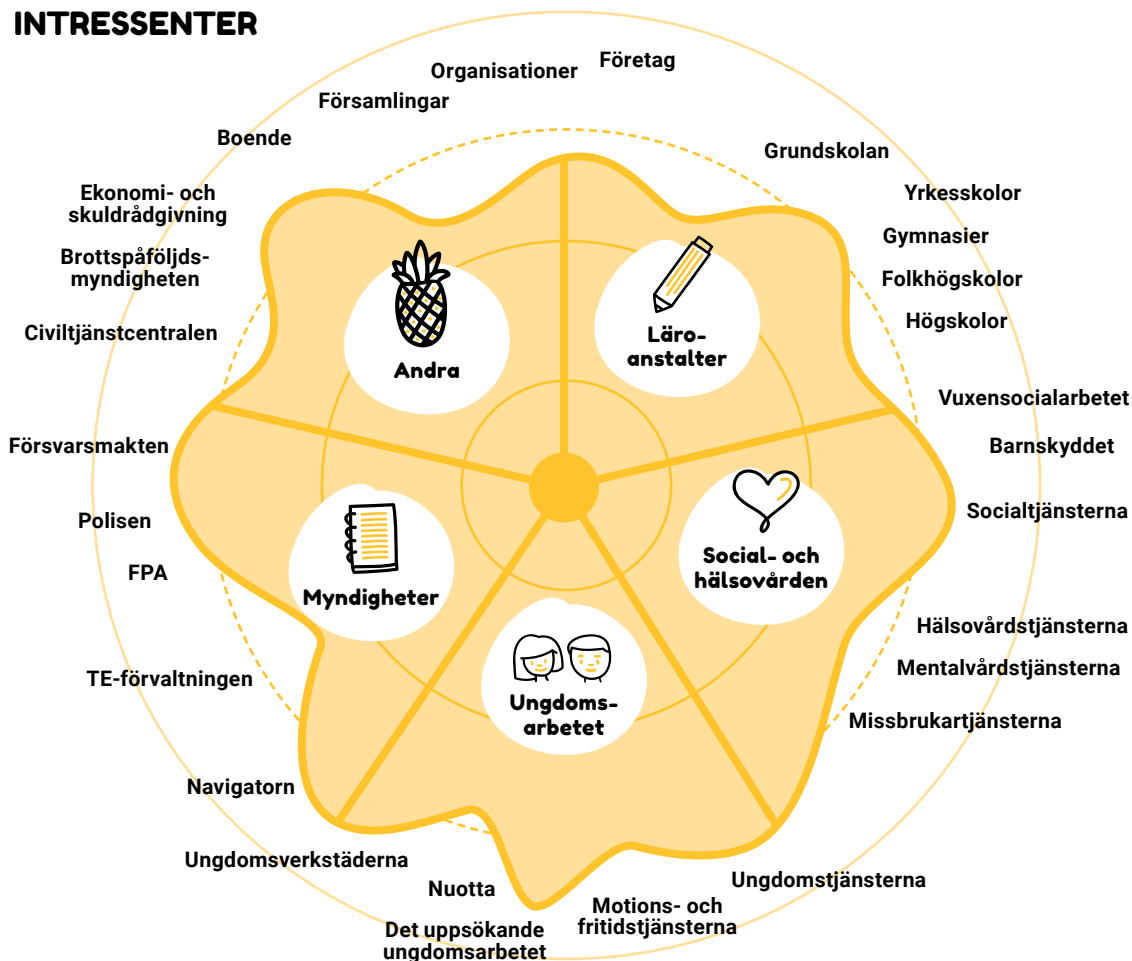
INTRESSENTER

Organisationer
Företag
Församlingar
Boende
Ekonomi- och skuldrådgivning
Brottspåföljdsmyndigheten
Civiltjänstcentralen
Försvarsmakten
Polisen
FPA
TE-förvaltningen
Navigatorn
Ungdomsverkstäderna
Nuotta
Det uppsökande ungdomsarbetet
Motions- och fritidstjänsterna
Ungdomstjänsterna
Missbrukartjänsterna
Mentalvårdstjänsterna
Hälsovårdstjänsterna
Socialtjänsterna
Barnskyddet
Vuxensocialarbetet
Högskolor
Folkhögskolor
Gymnasier
Yrkesskolor
Grundskolan

Andra
Läroanstalter
Social- och hälsovården
Ungdomsarbetet
Myndigheter